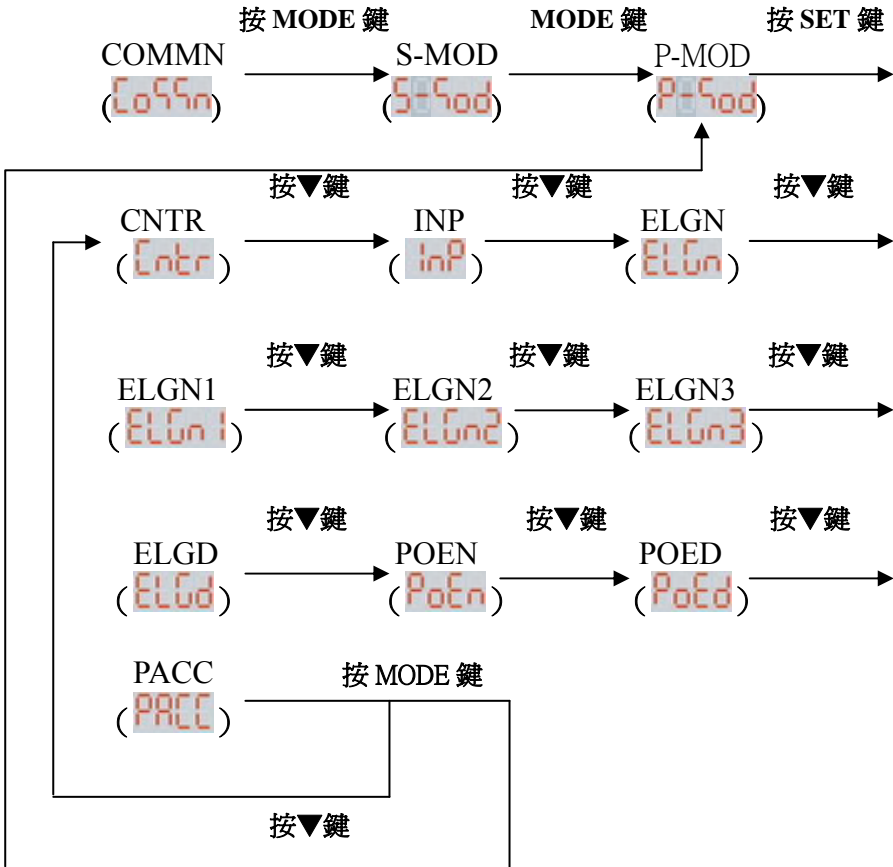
按 MODE 鍵

MODE 鍵

按 SET 鍵

COMMN
(CoSSn)

S-MOD
(S-Sod)

P-MOD
(P-Sod)

按▼鍵

按▼鍵

按▼鍵

CNTR
(Cntr)

INP
(InP)

ELGN
(ELGn)

按▼鍵

按▼鍵

按▼鍵

ELGN1
(ELGn1)

ELGN2
(ELGn2)

ELGN3
(ELGn3)

按▼鍵

按▼鍵

按▼鍵

ELGD
(ELGd)

POEN
(PoEn)

POED
(PoEd)

PACC
(PACC)

按 MODE 鍵

按▼鍵